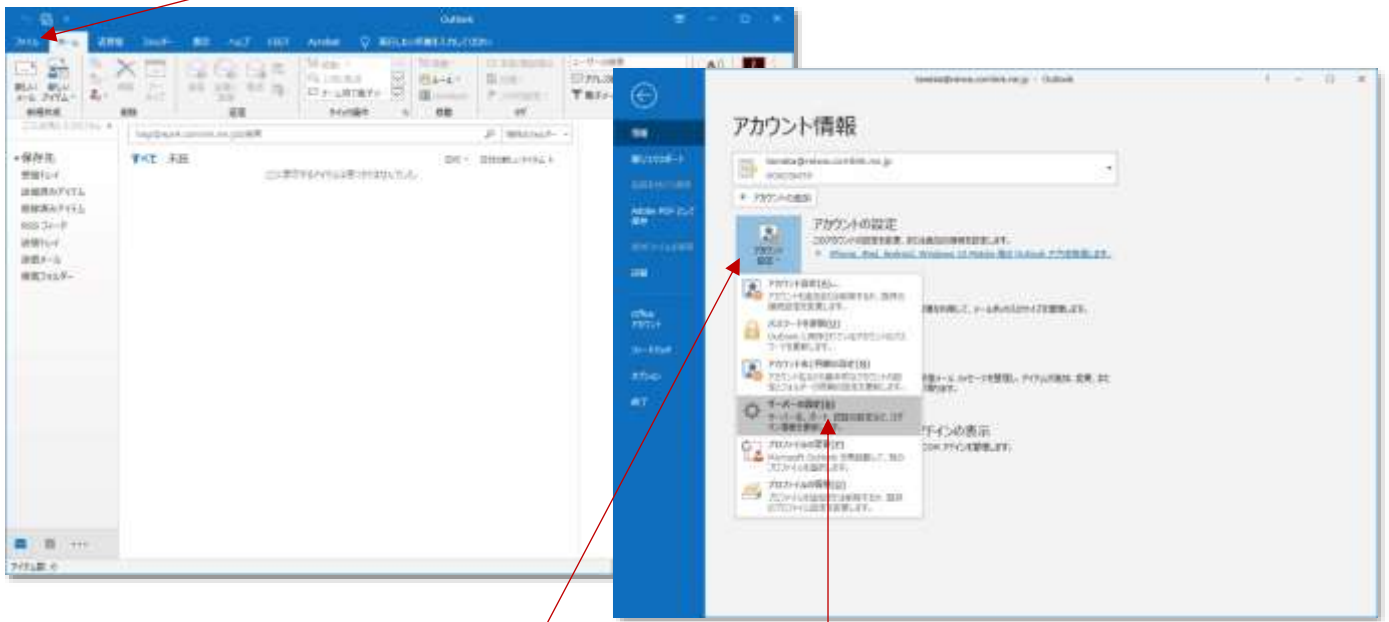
Outlook

ファイル　ホーム　送受信　フォルダー　表示　ヘルプ　ESET　Acrobat　実行したい作業を入力してください

新しいメール　新しいアイテム
新規作成　削除　返信　クイック操作　移動　タグ

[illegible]

すべて　未読

ここに表示するアイテムは見つかりませんでした。

保存先
受信トレイ
送信済みアイテム
削除済みアイテム
RSS フィード
送信トレイ
迷惑メール
検索フォルダー

アイテム数: 0

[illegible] - Outlook

情報
開く/エクスポート
名前を付けて保存
添付ファイルの保存
Adobe PDF として保存
印刷
Office アカウント
フィードバック
オプション
終了

アカウント情報

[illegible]
POP/SMTP

+ アカウントの追加

アカウントの設定
このアカウントの設定を変更、または追加の接続を設定します。
iPhone, iPad, Android, Windows 10 Mobile 用の Outlook アプリを取得します。

アカウント設定
アカウント設定(A)...
アカウントを追加または削除するか、既存の接続設定を変更します。
パスワードを更新(U)
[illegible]
アカウント名と同期の設定(N)
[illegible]
サーバーの設定(E)
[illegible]
プロファイルの変更(F)
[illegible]
プロファイルの管理(O)
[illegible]

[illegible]
アドインの表示
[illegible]